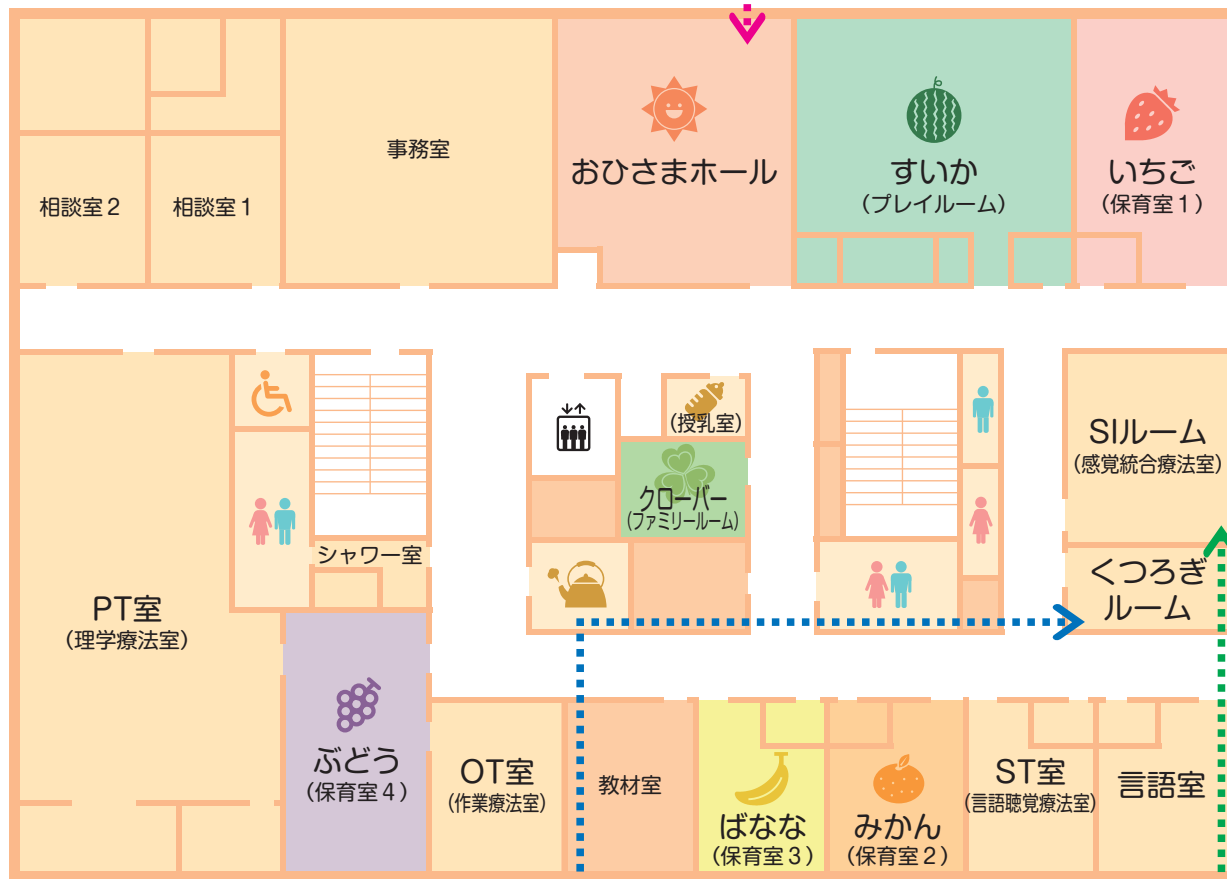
事務室

おひさまホール

すいか
（プレイルーム）

いちご
（保育室１）

相談室２

相談室１

（授乳室）

クローバー
（ファミリールーム）

SIルーム
（感覚統合療法室）

シャワー室

くつろぎ
ルーム

PT室
（理学療法室）

ぶどう
（保育室４）

OT室
（作業療法室）

教材室

ばなな
（保育室３）

みかん
（保育室２）

ST室
（言語聴覚療法室）

言語室